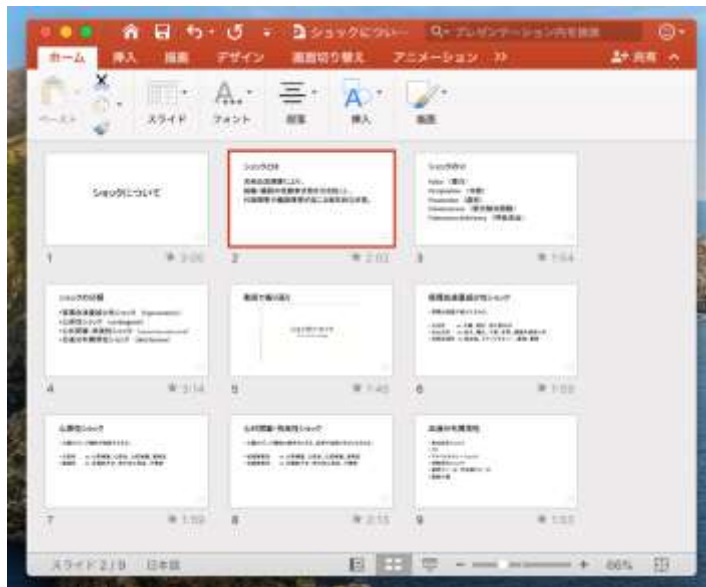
ショックについ… Q- プレゼンテーション内を検索

ホーム 挿入 描画 デザイン 画面切り替え アニメーション » 共有

ペースト スライド フォント 段落 挿入 画像

ショックについて

1 ★ 3:05

ショックとは
急性の全身性に、
臓器・組織の生命を維持するために、
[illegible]

2 ★ 2:03

ショックの5P
Pallor（蒼白）
Prostration（虚脱）
Perspiration（冷汗）
Pulselessness（脈拍触知不能）
Pulmonary deficiency（呼吸不全）

3 ★ 1:54

ショックの分類
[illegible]

4 ★ 3:14

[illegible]

5 ★ 1:45

循環血液量減少性ショック
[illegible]

6 ★ 1:03

心原性ショック
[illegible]

7 ★ 1:50

心外閉塞・拘束性ショック
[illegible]

8 ★ 2:15

血液分布異常性
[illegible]

9 ★ 1:53

スライド 2/9 日本語 66%